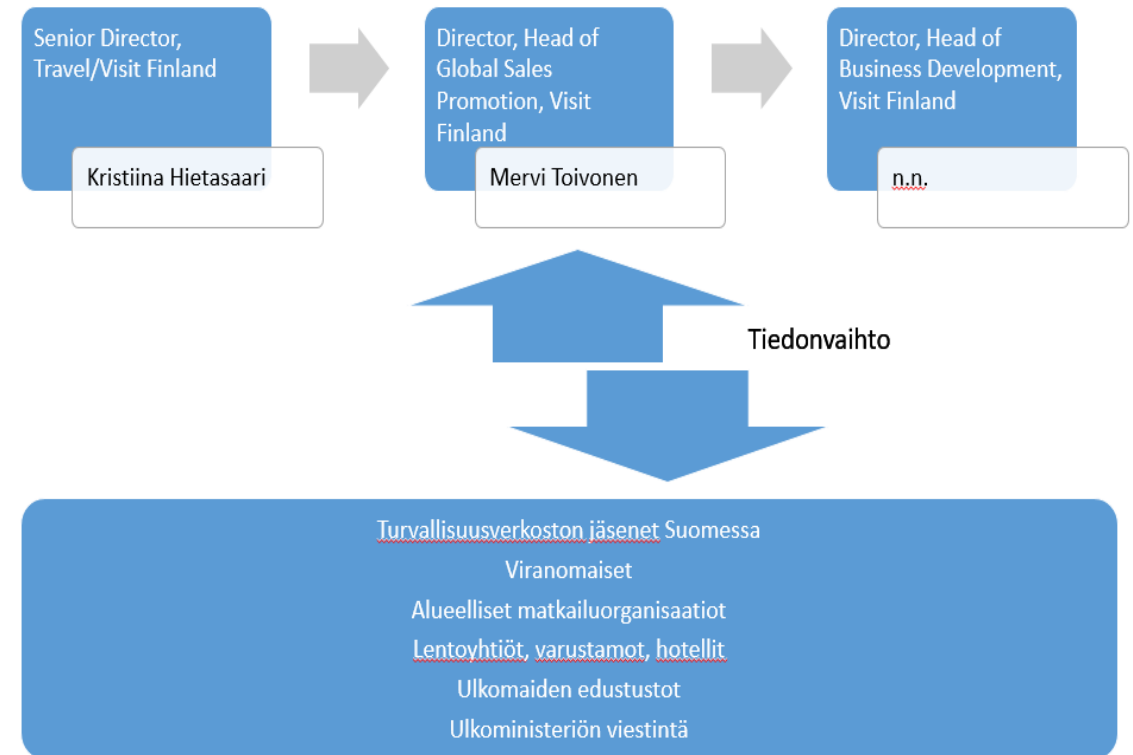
Senior Director, Travel/Visit Finland

Kristiina Hietasaari

Director, Head of Global Sales Promotion, Visit Finland

Mervi Toivonen

Director, Head of Business Development, Visit Finland

n.n.

Tiedonvaihto

Turvallisuusverkoston jäsenet Suomessa

Viranomaiset

Alueelliset matkailuorganisaatiot

Lentoyhtiöt, varustamot, hotellit

Ulkomaiden edustustot

Ulkoministeriön viestintä